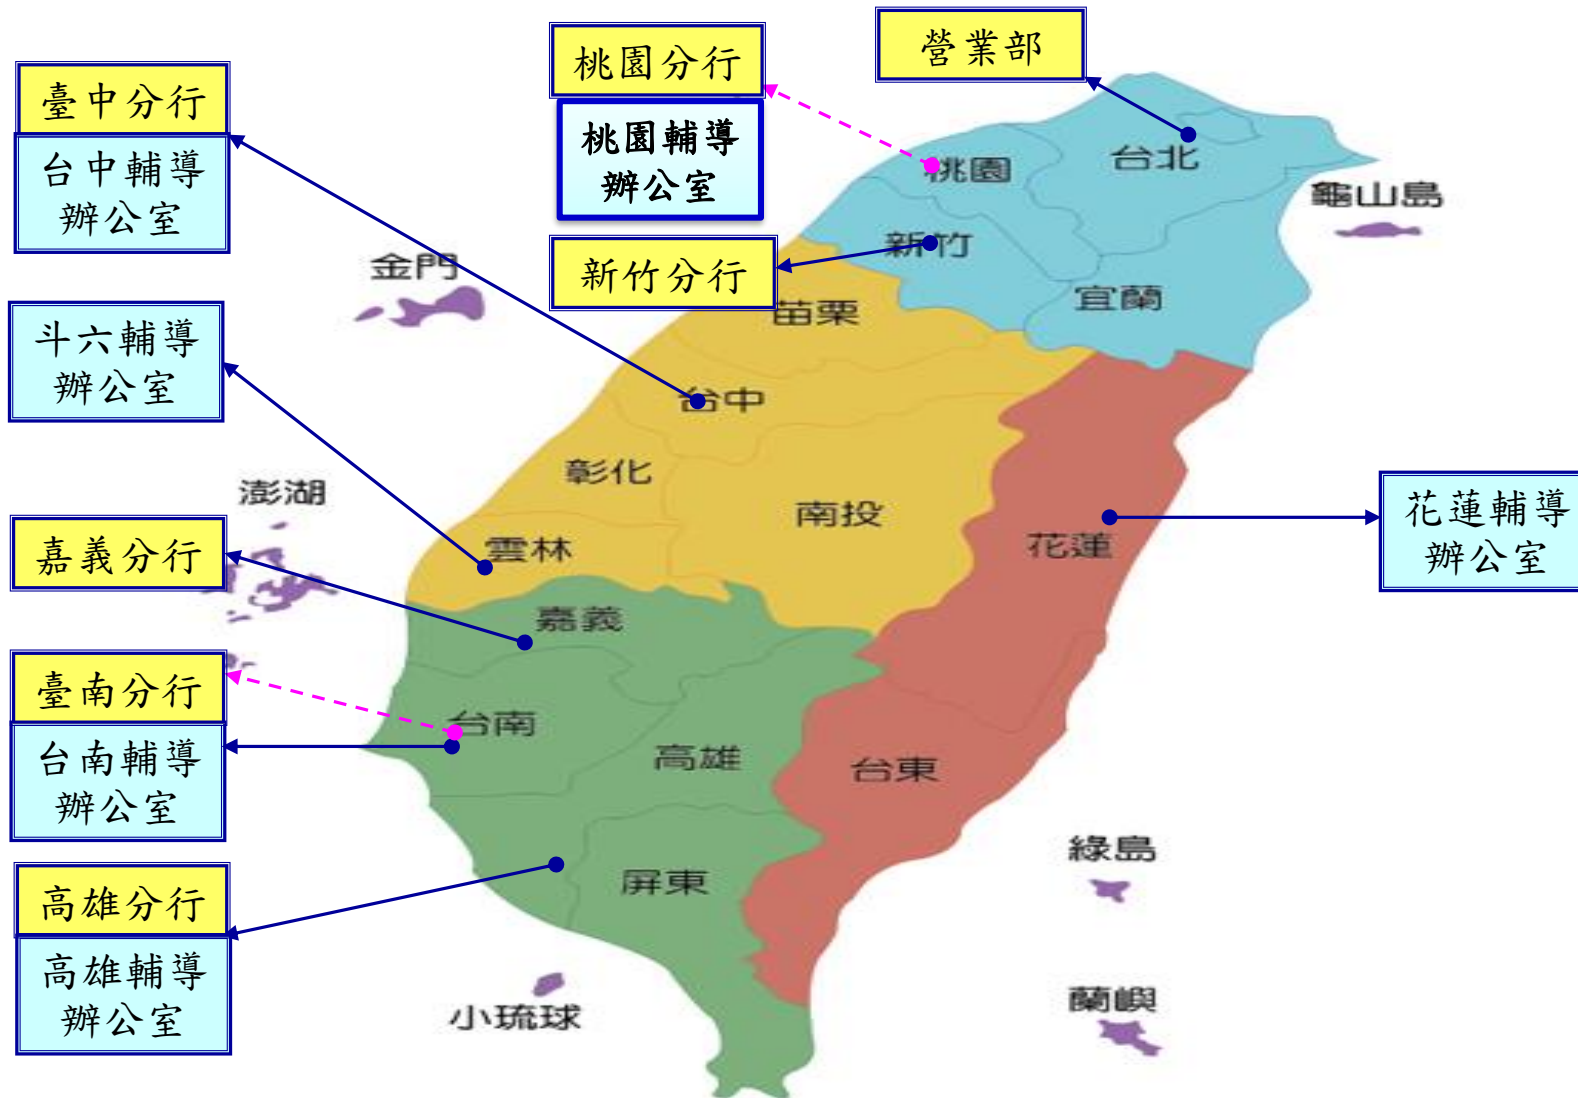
桃園分行

桃園輔導辦公室

營業部

臺中分行

台中輔導辦公室

新竹分行

斗六輔導辦公室

嘉義分行

臺南分行

台南輔導辦公室

高雄分行

高雄輔導辦公室

花蓮輔導辦公室

桃園
台北
龜山島
新竹
金門
宜蘭
苗栗
台中
彰化
澎湖
南投
雲林
花蓮
嘉義
台南
高雄
台東
屏東
綠島
小琉球
蘭嶼